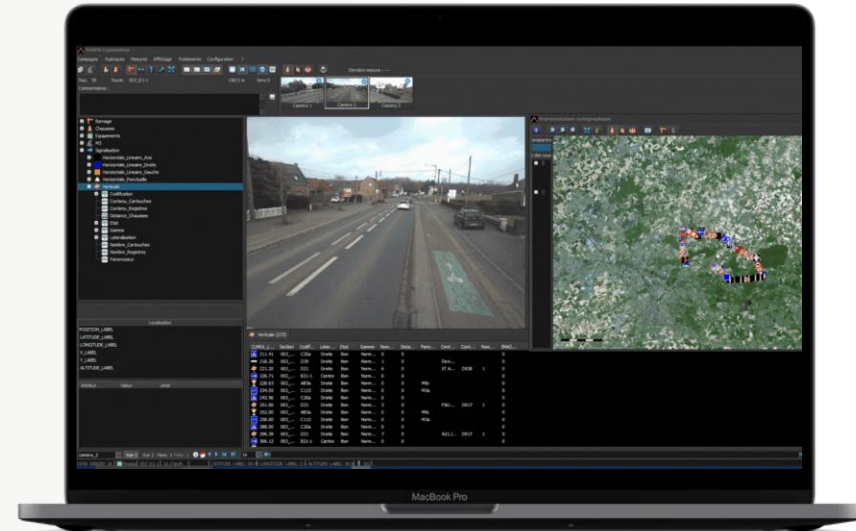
Campagne Rubriques Mesures Affichage Traitements Configuration

Commentaires :

Camera 1 Camera 2 Camera 3

Balisage
Chaussee
Equipements
PO
Signalisation
Horizontale_Lineaire_Axe
Horizontale_Lineaire_Droite
Horizontale_Lineaire_Gauche
Horizontale_Ponctuelle
Verticale
Codification
Contenu_Cartouches
Contenu_Inscriptions
Distance_Chaussee
Etat
Gamme
Latéralisation
Nombre_Cartouches
Nombre_Inscriptions
Panonceaux

Localisation
POSITION_LABEL
LATITUDE_LABEL
LONGITUDE_LABEL
X_LABEL
Y_LABEL
ALTITUDE_LABEL

Attribut Valeur Unité

Verticale (172)

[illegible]

MacBook Pro